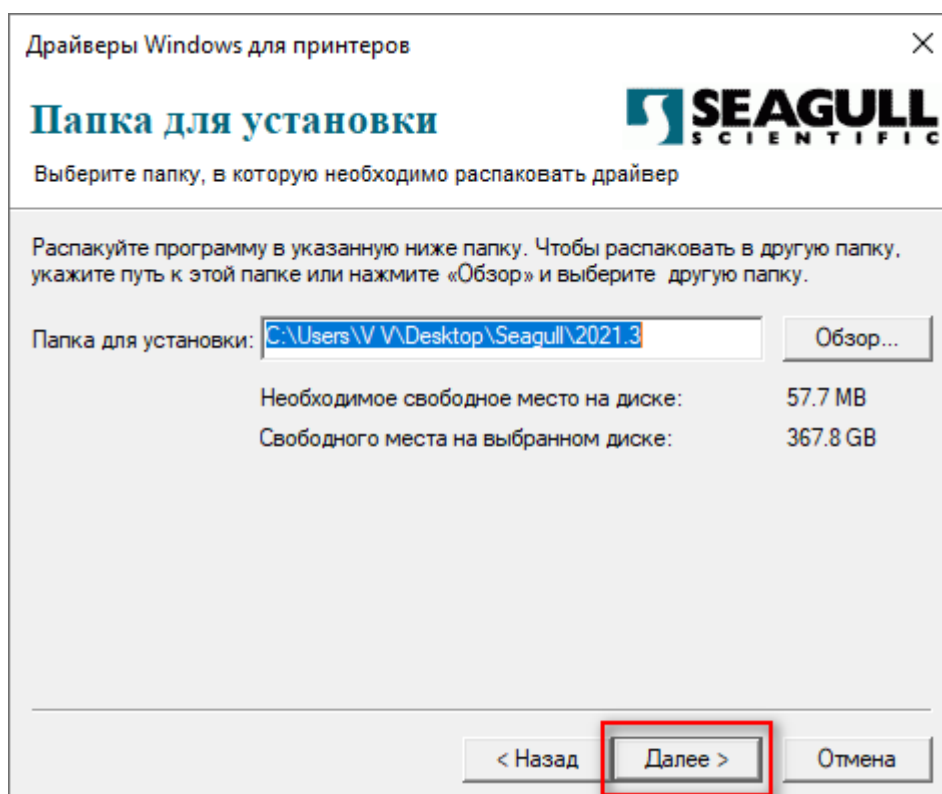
Драйверы Windows для принтеров

×

Папка для установки

SEAGULL SCIENTIFIC

Выберите папку, в которую необходимо распаковать драйвер

Распакуйте программу в указанную ниже папку. Чтобы распаковать в другую папку, укажите путь к этой папке или нажмите «Обзор» и выберите другую папку.

Папка для установки: C:\Users\V V\Desktop\Seagull\2021.3

Обзор...

Необходимое свободное место на диске: 57.7 MB

Свободного места на выбранном диске: 367.8 GB

< Назад

Далее >

Отмена